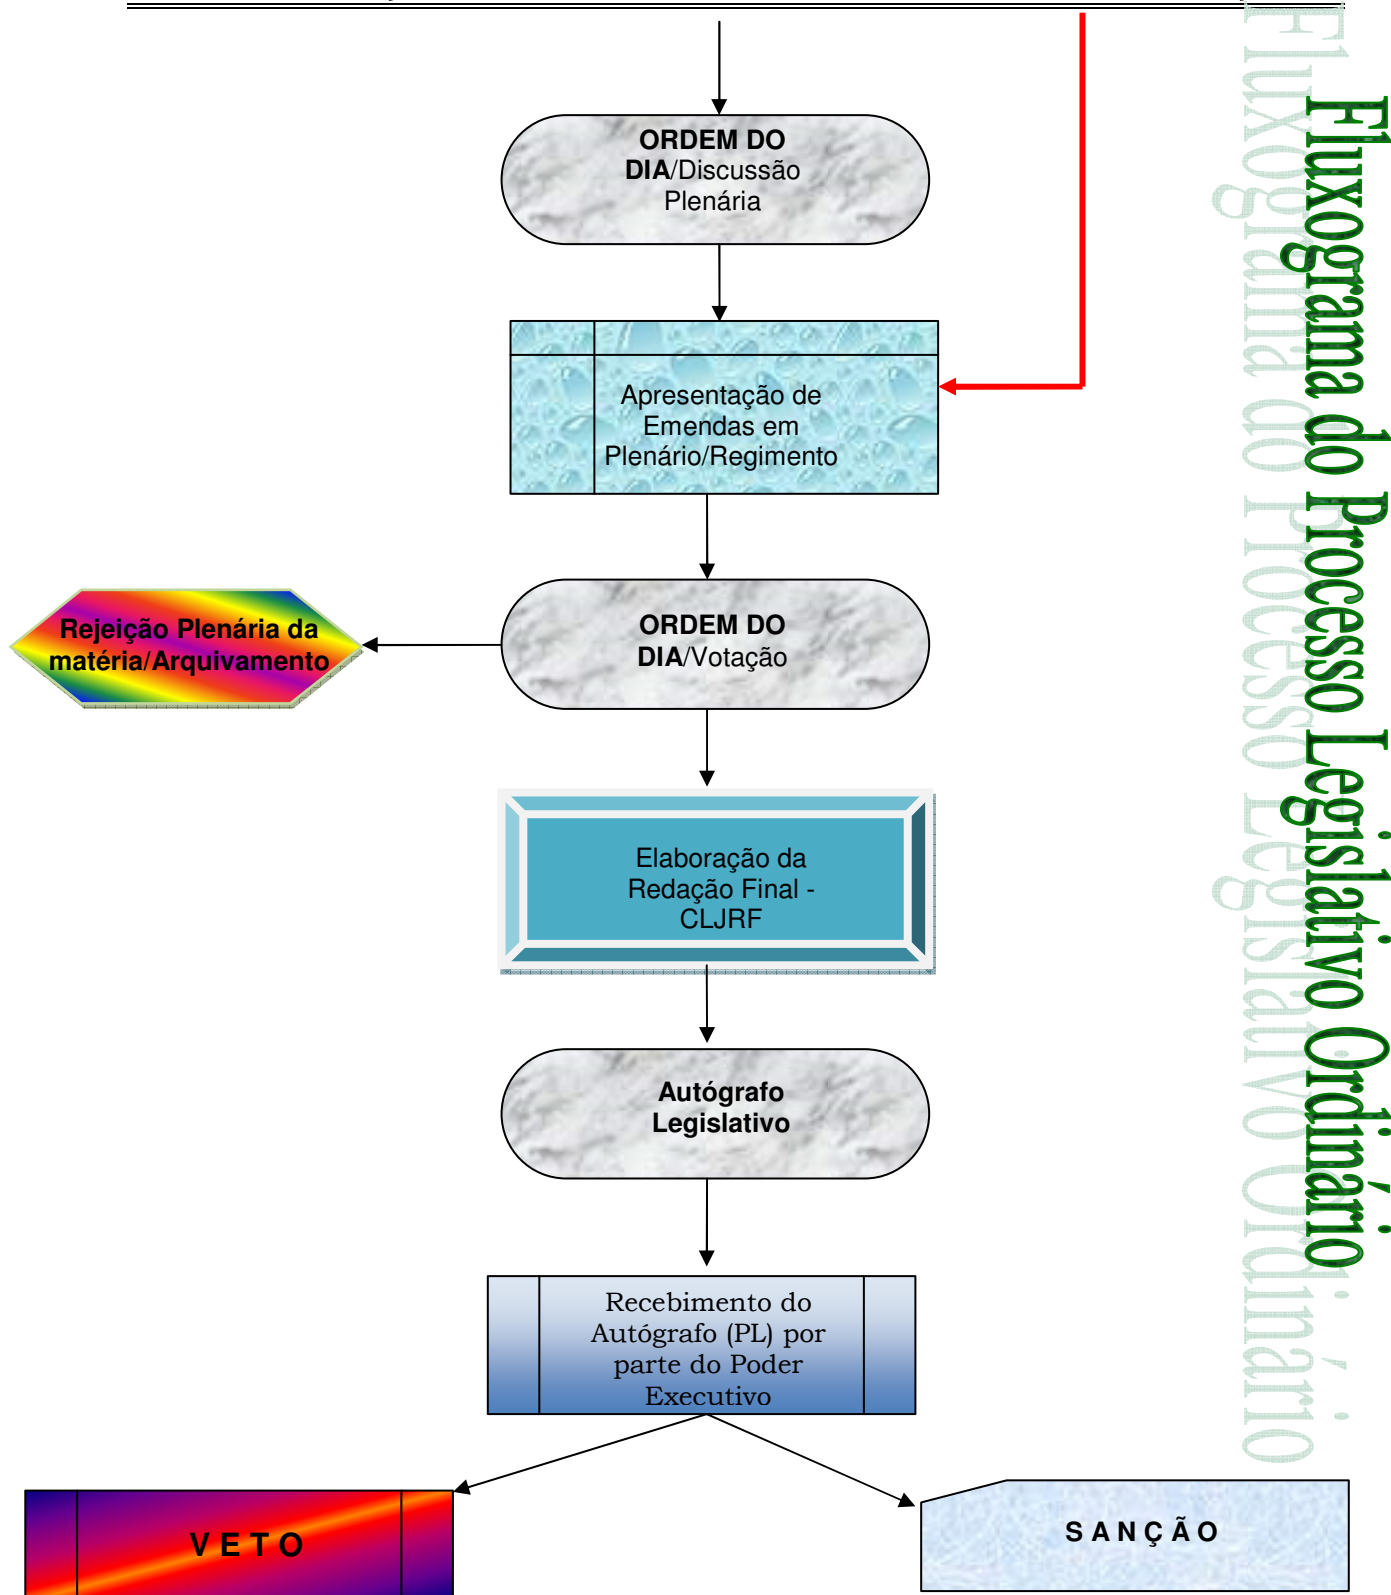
ORDEM DO DIA/Discussão Plenária

Apresentação de Emendas em Plenário/Regimento

Rejeição Plenária da matéria/Arquivamento

ORDEM DO DIA/Votação

Elaboração da Redação Final - CLJRF

Autógrafo Legislativo

Recebimento do Autógrafo (PL) por parte do Poder Executivo

VETO

SANÇÃO

Fluxograma do Processo Legislativo Ordinário